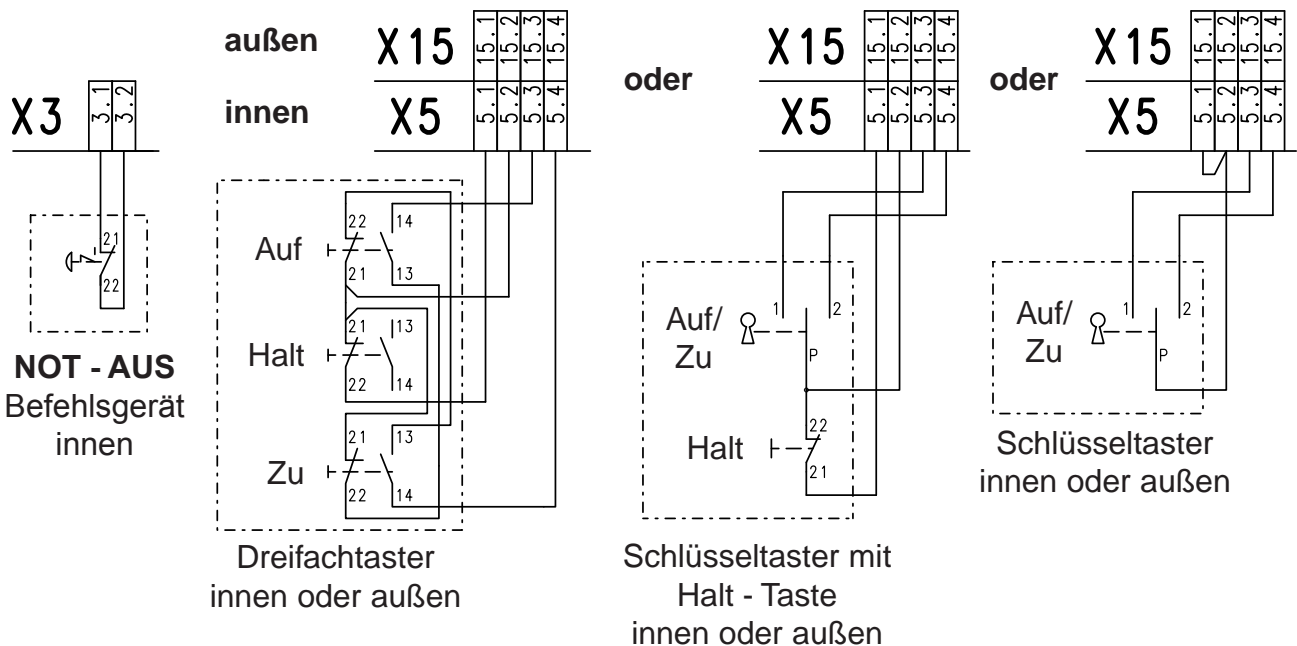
X3
3.1 3.2

21
22

NOT - AUS
Befehlsgerät
innen

außen
innen

X15
X5
15.1 15.2 15.3 15.4
5.1 5.2 5.3 5.4

Auf
22 14
21 13
Halt
21 13
22 14
Zu
21 13
22 14

Dreifachtaster
innen oder außen

oder

X15
X5
15.1 15.2 15.3 15.4
5.1 5.2 5.3 5.4

Auf/
Zu
1 2
P
Halt
22
21

Schlüsseltaster mit
Halt - Taste
innen oder außen

oder

X15
X5
15.1 15.2 15.3 15.4
5.1 5.2 5.3 5.4

Auf/
Zu
1 2
P

Schlüsseltaster
innen oder außen